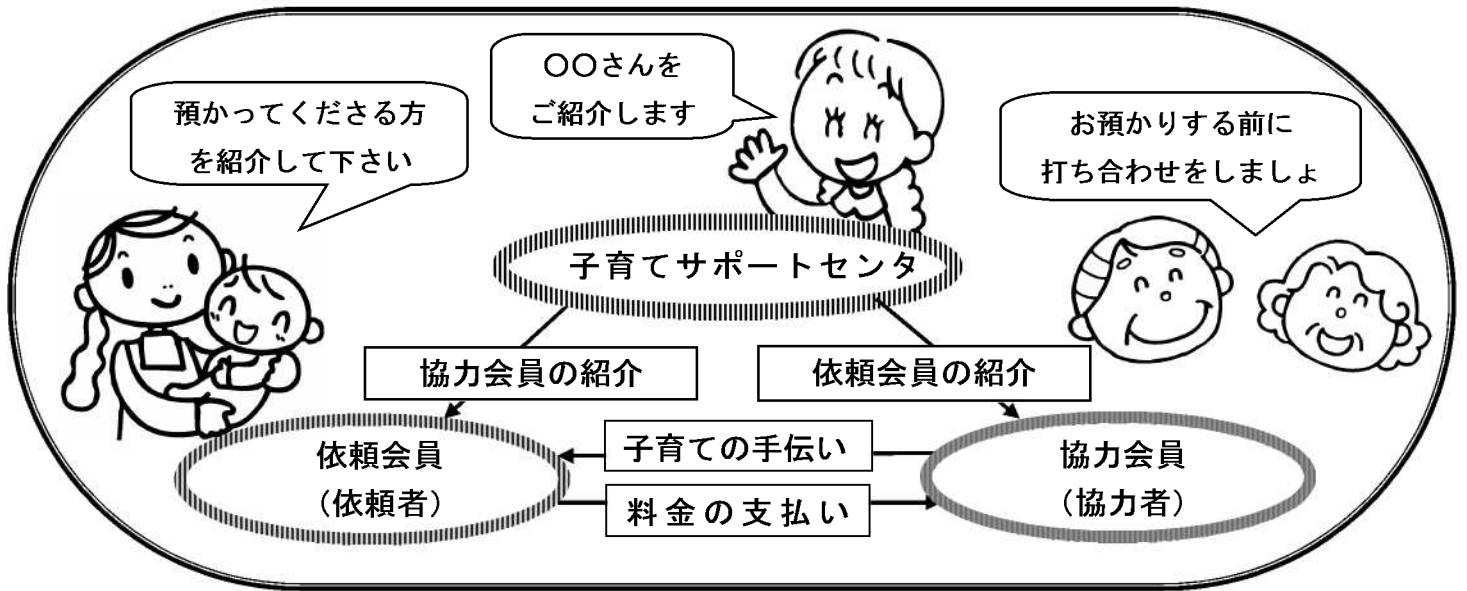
預かってくださる方を紹介して下さい

〇〇さんをご紹介します

お預かりする前に打ち合わせをしましょ

子育てサポートセンタ

協力会員の紹介

依頼会員の紹介

依頼会員
（依頼者）

子育ての手伝い

料金の支払い

協力会員
（協力者）